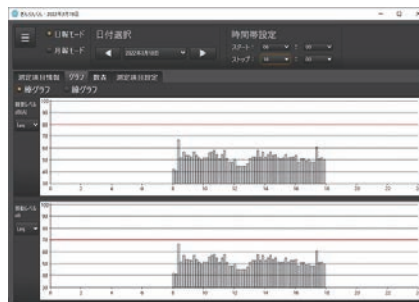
きれいなレル - 2022年3月16日

日報モード　日付選択
月報モード
2022年3月16日

時間帯設定
スタート： 08 : 00
ストップ： 18 : 00

測定項目情報　グラフ　数表　測定項目設定

棒グラフ　線グラフ

騒音レベル dB(A)
Leq

100
90
80
70
60
50
40
30

0 2 4 6 8 10 12 14 16 18 20 22

振動レベル dB
Leq

100
90
80
70
60
50
40
30

0 2 4 6 8 10 12 14 16 18 20 22